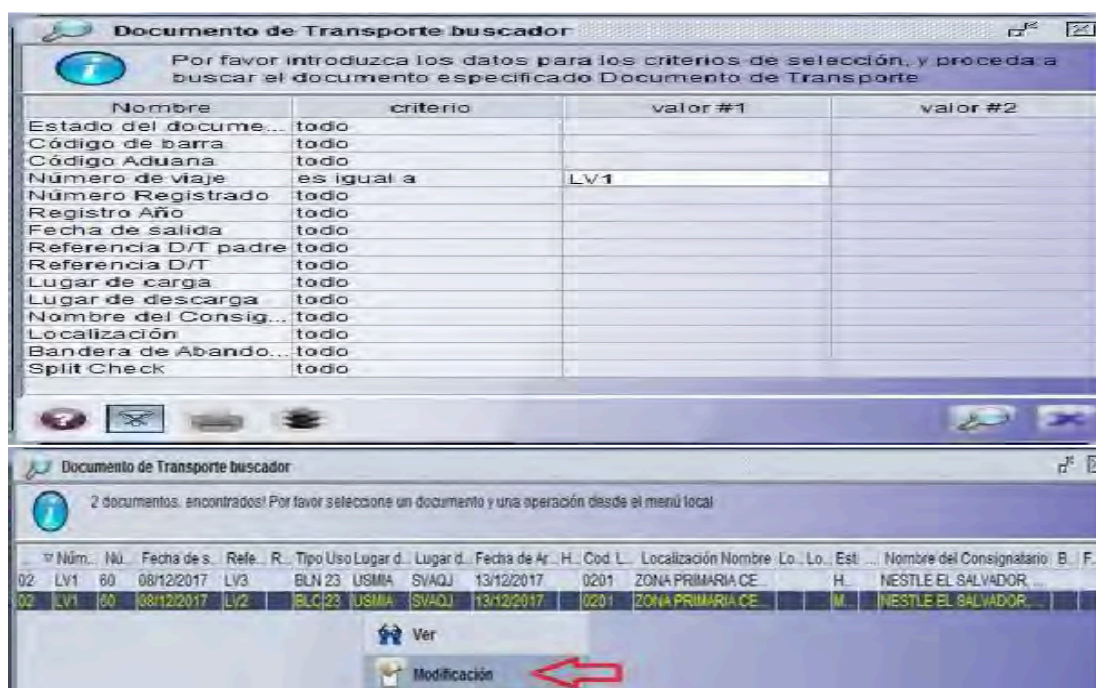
Documento de Transporte buscador

Por favor introduzca los datos para los criterios de selección, y proceda a buscar el documento especificado Documento de Transporte

| Nombre | criterio | valor #1 | valor #2 |
|---|---|---|---|
| Estado del docume... | todo | | |
| Código de barra | todo | | |
| Código Aduana | todo | | |
| Número de viaje | es igual a | LV1 | |
| Número Registrado | todo | | |
| Registro Año | todo | | |
| Fecha de salida | todo | | |
| Referencia D/T padre | todo | | |
| Referencia D/T | todo | | |
| Lugar de carga | todo | | |
| Lugar de descarga | todo | | |
| Nombre del Consig... | todo | | |
| Localización | todo | | |
| Bandera de Abando... | todo | | |
| Split Check | todo | | |

Documento de Transporte buscador

2 documentos, encontrados! Por favor seleccione un documento y una operación desde el menú local

| ... | Núm... | Nú... | Fecha de s... | Refe... | R... | Tipo | Uso | Lugar d... | Lugar d... | Fecha de Ar... | H... | Cod. L... | Localización Nombre | Lo... | Lo... | Est | ... | Nombre del Consignatario | B... | F... |
|---|---|---|---|---|---|---|---|---|---|---|---|---|---|---|---|---|---|---|---|---|
| 02 | LV1 | 60 | 08/12/2017 | LV3 | | BLN | 23 | USMIA | SVAQJ | 13/12/2017 | | 0201 | ZONA PRIMARIA CE... | | | H... | | NESTLE EL SALVADOR, ... | | |
| 02 | LV1 | 60 | 08/12/2017 | LV2 | | BLC | 23 | USMIA | SVAQJ | 13/12/2017 | | 0201 | ZONA PRIMARIA CE... | | | M... | | NESTLE EL SALVADOR,... | | |

Ver
Modificación